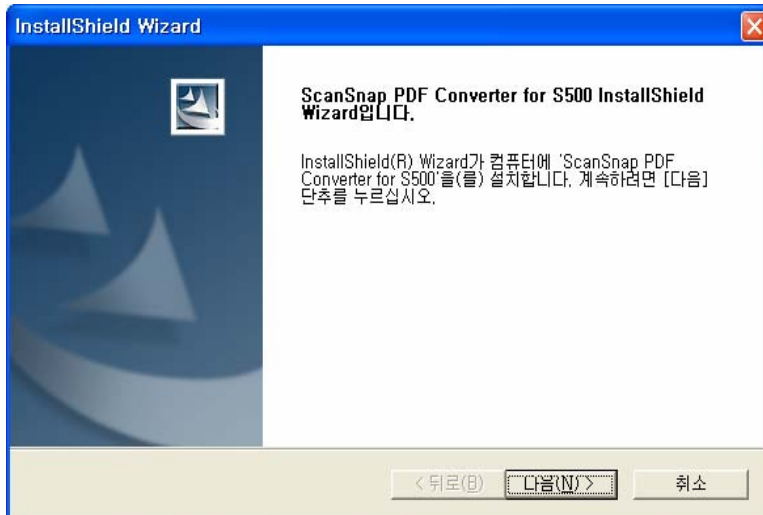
InstallShield Wizard

ScanSnap PDF Converter for S500 InstallShield Wizard입니다.

InstallShield(R) Wizard가 컴퓨터에 'ScanSnap PDF Converter for S500'을(를) 설치합니다. 계속하려면 [다음] 단추를 누르십시오.

< 뒤로(B)
다음(N) >
취소